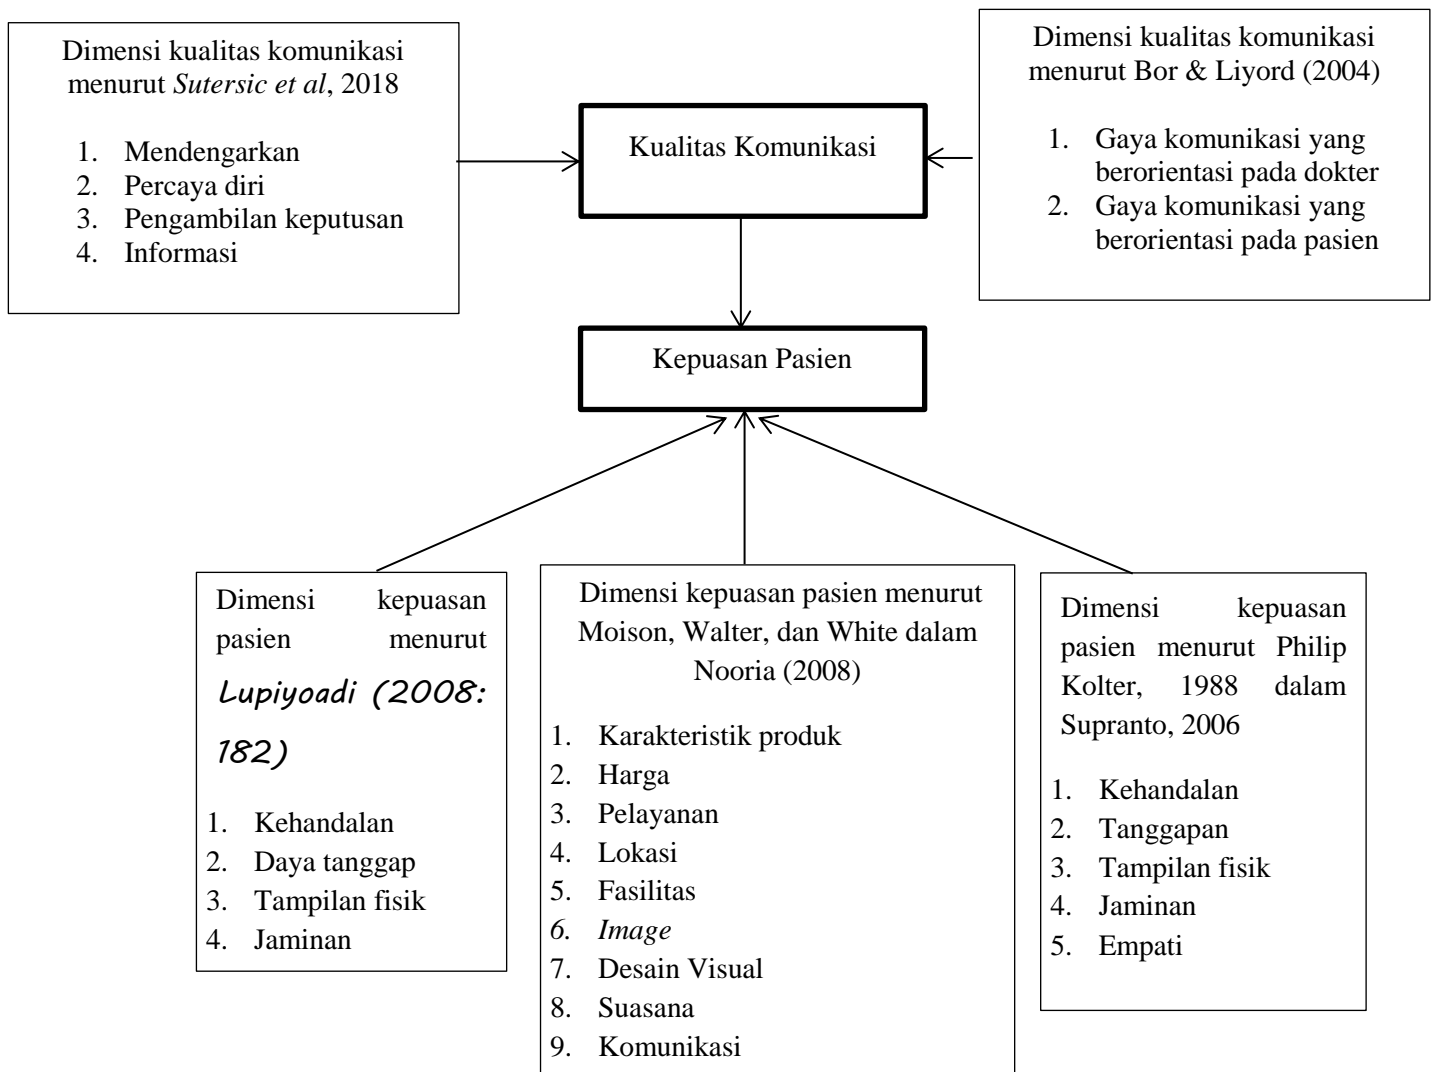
Dimensi kualitas komunikasi menurut *Sutersic et al*, 2018

1. Mendengarkan
2. Percaya diri
3. Pengambilan keputusan
4. Informasi

Kualitas Komunikasi

Dimensi kualitas komunikasi menurut Bor & Liyord (2004)

1. Gaya komunikasi yang berorientasi pada dokter
2. Gaya komunikasi yang berorientasi pada pasien

Kepuasan Pasien

Dimensi kepuasan pasien menurut Lupiyoadi (2008: 182)

1. Kehandalan
2. Daya tanggap
3. Tampilan fisik
4. Jaminan

Dimensi kepuasan pasien menurut Moison, Walter, dan White dalam Nooria (2008)

1. Karakteristik produk
2. Harga
3. Pelayanan
4. Lokasi
5. Fasilitas
6. *Image*
7. Desain Visual
8. Suasana
9. Komunikasi

Dimensi kepuasan pasien menurut Philip Kolter, 1988 dalam Supranto, 2006

1. Kehandalan
2. Tanggapan
3. Tampilan fisik
4. Jaminan
5. Empati